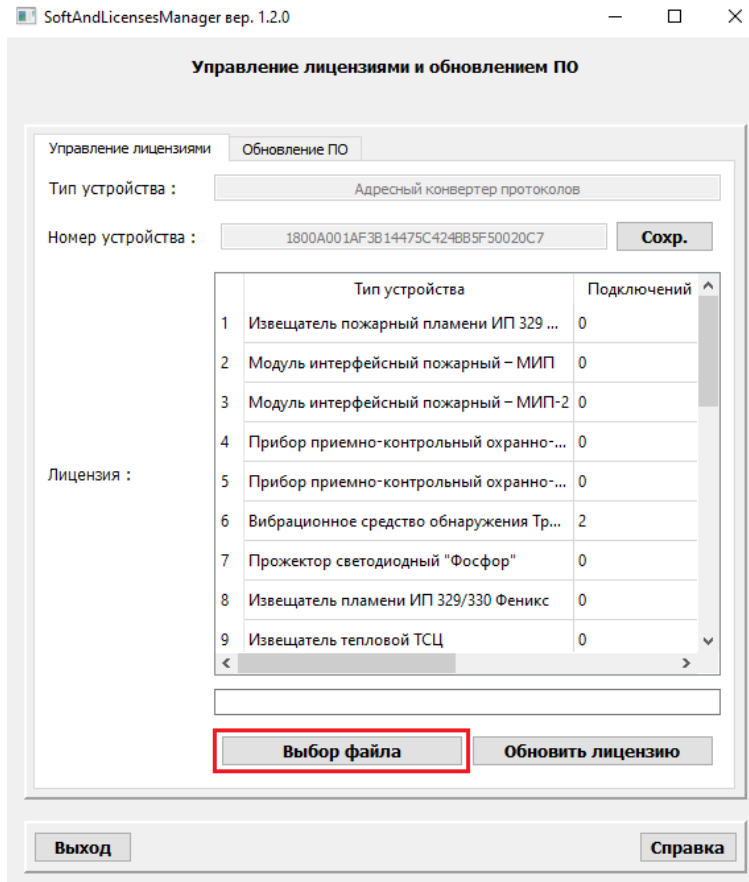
SoftAndLicensesManager вер. 1.2.0

Управление лицензиями и обновлением ПО

Управление лицензиями | Обновление ПО

Тип устройства : Адресный конвертер протоколов

Номер устройства : 1800A001AF3B14475C424BB5F50020C7 Сохр.

Лицензия :

| | Тип устройства | Подключений |
|---|---|---|
| 1 | Извещатель пожарный пламени ИП 329 ... | 0 |
| 2 | Модуль интерфейсный пожарный – МИП | 0 |
| 3 | Модуль интерфейсный пожарный – МИП-2 | 0 |
| 4 | Прибор приемно-контрольный охранно-... | 0 |
| 5 | Прибор приемно-контрольный охранно-... | 0 |
| 6 | Вибрационное средство обнаружения Тр... | 2 |
| 7 | Прожектор светодиодный "Фосфор" | 0 |
| 8 | Извещатель пламени ИП 329/330 Феникс | 0 |
| 9 | Извещатель тепловой ТСЦ | 0 |

Выбор файла | Обновить лицензию

Выход | Справка